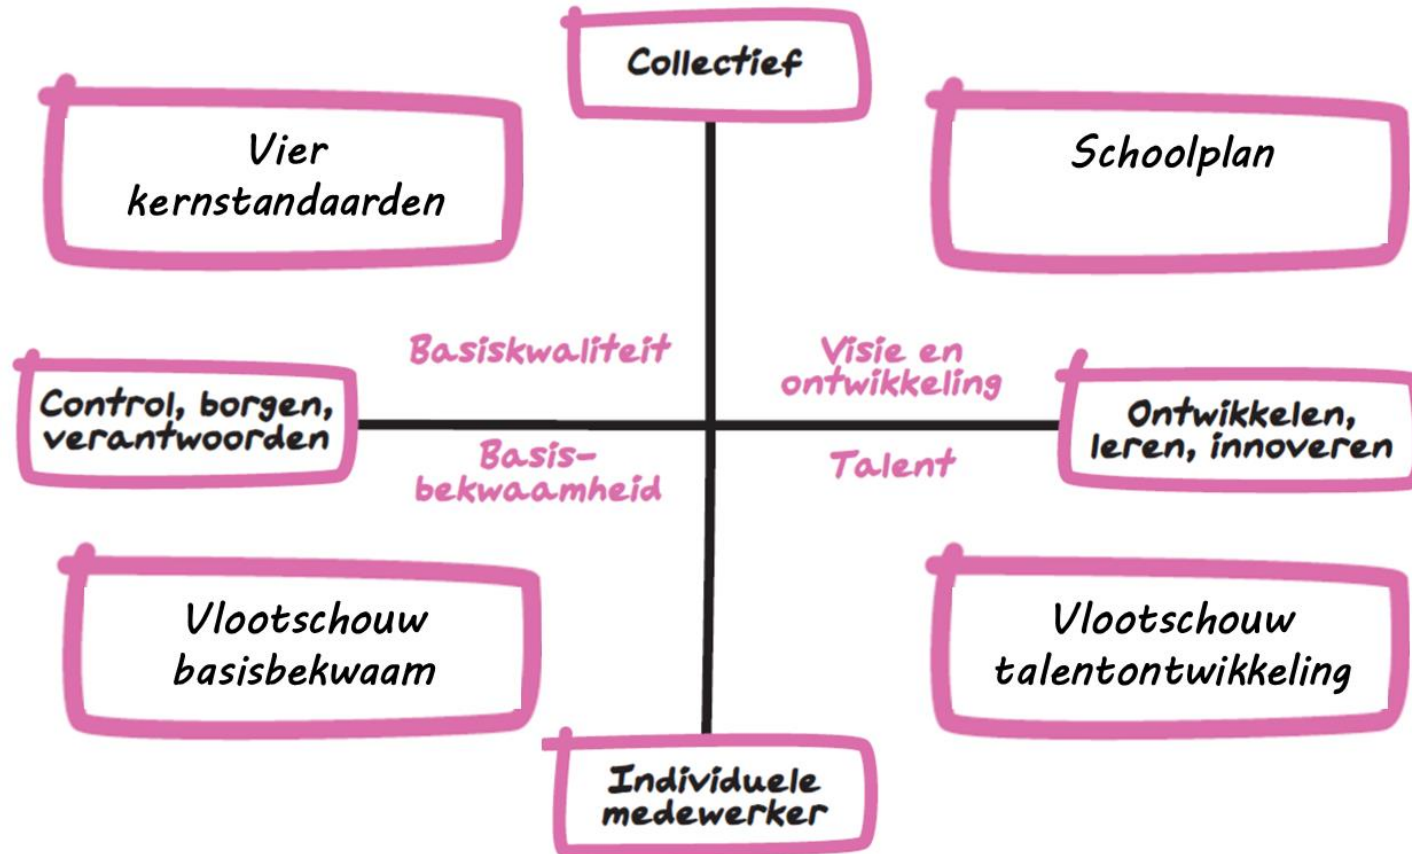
Collectief

Vier kernstandaarden

Schoolplan

Basiskwaliteit

Visie en ontwikkeling

Control, borgen, verantwoorden

Ontwikkelen, leren, innoveren

Basisbekwaamheid

Talent

Vlootschouw basisbekwaam

Vlootschouw talentontwikkeling

Individuele medewerker